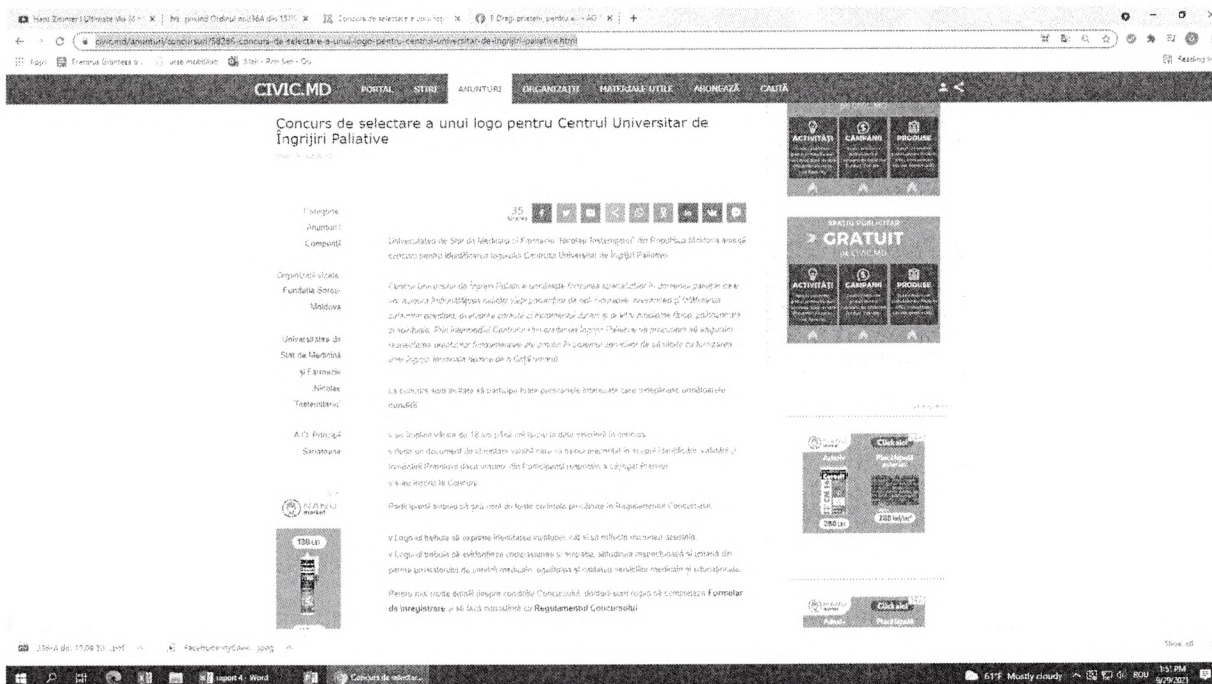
civic.md/anunturi/concursuri/58285-concurs-de-selectare-a-unui-logo-pentru-centrul-universitar-de-ingrijiri-paliative.html

CIVIC.MD PORTAL STIRI ANUNTURI ORGANIZATII MATERIALE UTILE ABONEAZĂ CAUTĂ

Concurs de selectare a unui logo pentru Centrul Universitar de Îngrijiri Paliative

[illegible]

Categorie: Anunturi | Concursuri

Organizații vizate: Fundația Soros-Moldova

Universitatea de Stat de Medicină și Farmacie „Nicolae Testemițanu"

A.O. Porcina Sanatoasa

35

Universitatea de Stat de Medicină și Farmacie "Nicolae Testemițanu" din Republica Moldova anunță concurs pentru identificarea logoului Centrului Universitar de Îngrijiri Paliative.

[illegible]

La concurs sunt invitate să participe toate persoanele interesate care îndeplinesc următoarele condiții:

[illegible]

Participanții trebuie să țină cont de toate criteriile prevăzute în Regulamentul Concursului:

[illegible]

Pentru mai multe detalii despre condițiile Concursului, doritorii sunt rugați să completeze Formular de înregistrare și să facă cunoștință cu Regulamentul Concursului.

ACTIVITĂȚI CAMPANII PRODUSE

SPAȚIU PUBLICITAR GRATUIT

ACTIVITĂȚI CAMPANII PRODUSE

138 LEI

61°F Mostly cloudy 1:51 PM